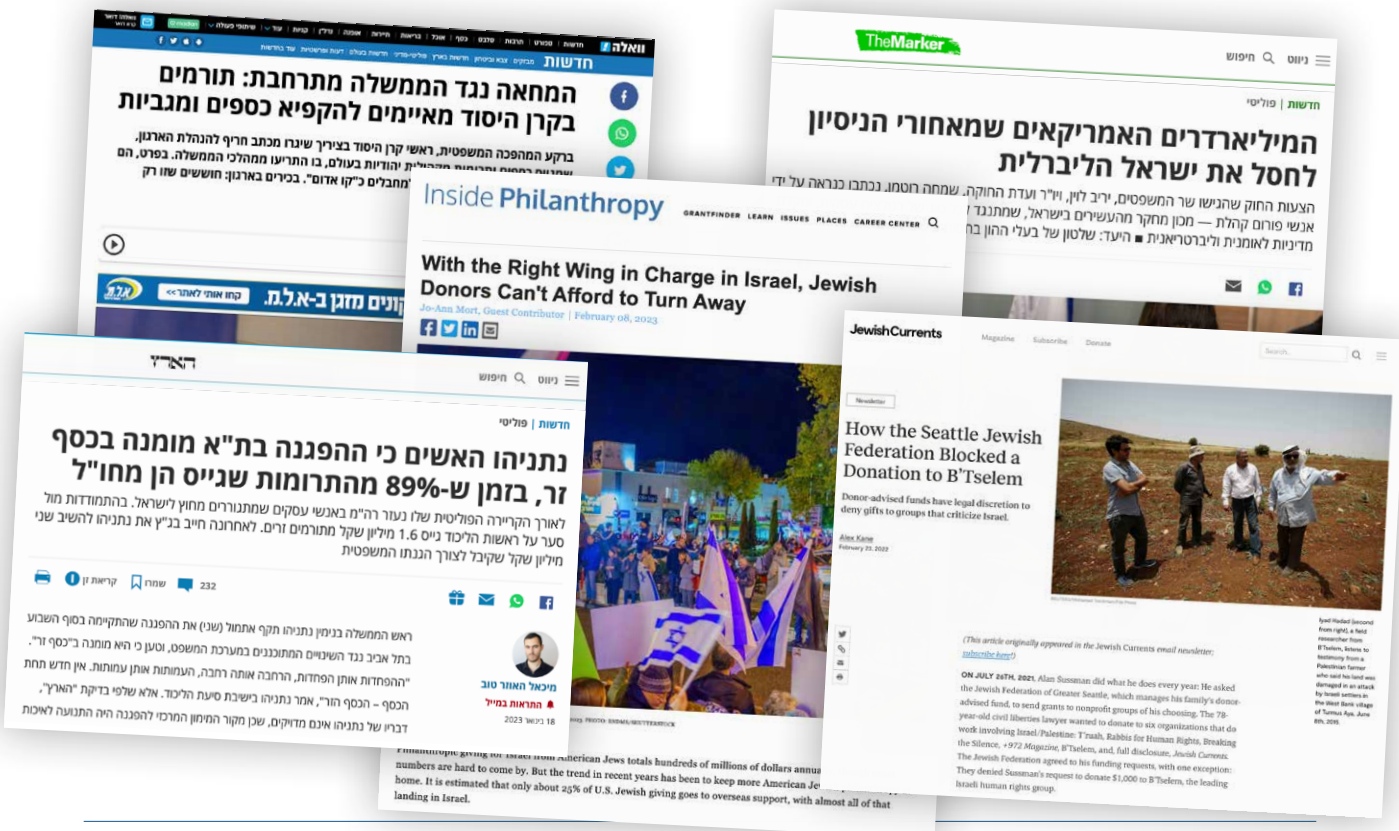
וואלה! חדשות ספורט תרבות סלבס כסף אוכל בריאות תיירות אופנה נדל"ן קניות עוד

חדשות

המחאה נגד הממשלה מתרחבת: תורמים בקרן היסוד מאיימים להקפיא כספים ומגביות

בצל המהפכה המשפטית, ראשי קרן היסוד בצירייך שיגרו מכתב חריף להנהלת הארגון, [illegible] בו התריעו מהמהלכי הממשלה. בפרט, הם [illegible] "מחבלים כ"קו אדום". בכירים בארגון: חוששים שזו רק

קחו אותי לאתר>>
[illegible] קונים מזגן ב-א.ל.ת.

TheMarker

ניוזס חיפוש

חדשות | פוליטי

המיליארדרים האמריקאים שמאחורי הניסיון לחסל את ישראל הליברלית

הצעות החוק שהגישו שר המשפטים, יריב לוין, ויו"ר ועדת החוקה, שמחה רוטמן, נכתבו כנראה על ידי אנשי פורום קהלת — מכון מחקר מהעשירים בישראל, שמתנגד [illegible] מדיניות לאומנית וליברטריאנית ■ היעד: שלטון של בעלי ההון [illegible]

Inside Philanthropy

GRANTFINDER LEARN ISSUES PLACES CAREER CENTER

With the Right Wing in Charge in Israel, Jewish Donors Can't Afford to Turn Away

Jo-Ann Mort, Guest Contributor | February 08, 2023

Philanthropic giving for Israel from American Jews totals hundreds of millions of dollars annual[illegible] numbers are hard to come by. But the trend in recent years has been to keep more American Je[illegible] home. It is estimated that only about 25% of U.S. Jewish giving goes to overseas support, with almost all of that landing in Israel.

הארץ

ניוזס חיפוש

חדשות | פוליטי

נתניהו האשים כי ההפגנה בת"א מומנה בכסף זר, בזמן ש-89% מהתרומות שגייס הן מחו"ל

לאורך הקריירה הפוליטית שלו נעזר רה"מ באנשי עסקים שמתגוררים מחוץ לישראל. בהתמודדות מול סער על ראשות הליכוד גייס 1.6 מיליון שקל מתורמים זרים. לאחרונה חייב בג"ץ את נתניהו להשיב שני מיליון שקל שקיבל לצורך הגנתו המשפטית

232 שמור קריאת זן

מיכאל האוזר טוב
התראות במייל
18 בינואר 2023

ראש הממשלה בנימין נתניהו תקף אתמול (שני) את ההפגנה שהתקיימה בסוף השבוע בתל אביב נגד השינויים המתוכננים במערכת המשפט, וטען כי היא מומנה ב"כסף זר". "ההפחדות אותן הפחדות, הרחבה אותה רחבה, העמותות אותן עמותות. אין חדש תחת הכסף – הכסף הזר", אמר נתניהו בישיבת סיעת הליכוד. אלא שלפי בדיקת "הארץ", דבריו של נתניהו אינם מדויקים, שכן מקור המימון המרכזי להפגנה היה התנועה לאיכות

JewishCurrents

Magazine Subscribe Donate

Search

Newsletter

How the Seattle Jewish Federation Blocked a Donation to B'Tselem

Donor-advised funds have legal discretion to deny gifts to groups that criticize Israel.

Alex Kane
February 23, 2022

Iyad Hadad (second from right), a field researcher from B'Tselem, listens to testimony from a Palestinian farmer who said his land was damaged in an attack by Israeli settlers in the West Bank village of Turmus Aya, June 8th, 2019.

(This article originally appeared in the Jewish Currents email newsletter; subscribe here!)

ON JULY 26TH, 2021, Alan Sussman did what he does every year: He asked the Jewish Federation of Greater Seattle, which manages his family's donor-advised fund, to send grants to nonprofit groups of his choosing. The 78-year-old civil liberties lawyer wanted to donate to six organizations that do work involving Israel/Palestine: T'ruah, Rabbis for Human Rights, Breaking the Silence, +972 Magazine, B'Tselem, and, full disclosure, Jewish Currents. The Jewish Federation agreed to his funding requests, with one exception: They denied Sussman's request to donate $1,000 to B'Tselem, the leading Israeli human rights group.